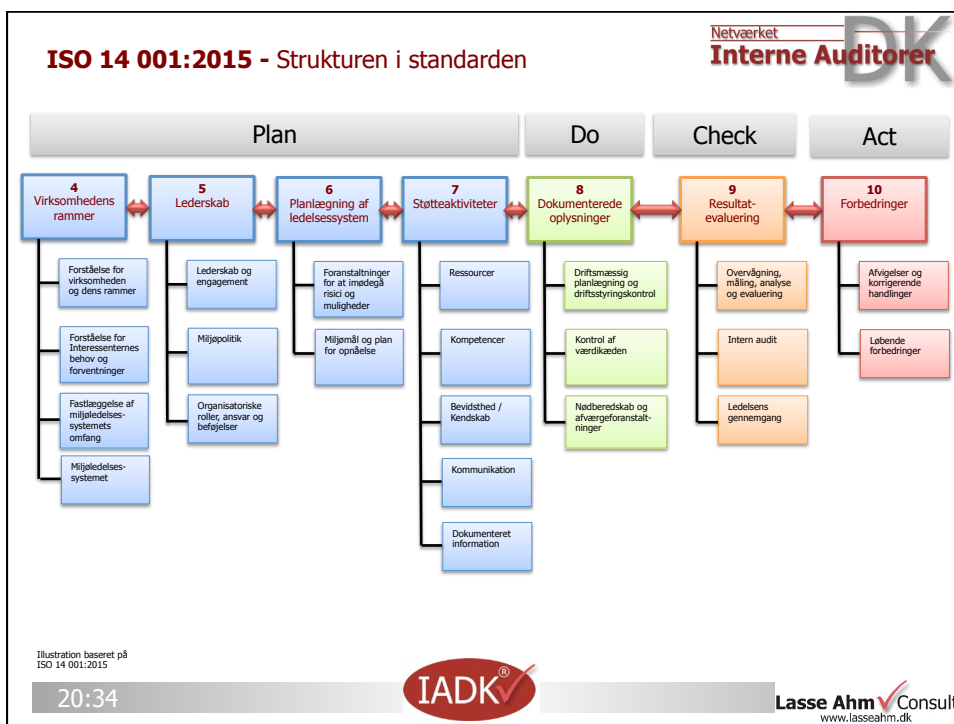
ISO 14 001:2015 - Strukturen i standarden

Netværket
Interne Auditorer
DK

Plan
Do
Check
Act

4
Virksomhedens rammer

Forståelse for virksomheden og dens rammer

Forståelse for Interessenternes behov og forventninger

Fastlæggelse af miljøledelsessystemets omfang

Miljøledelsessystemet

5
Lederskab

Lederskab og engagement

Miljøpolitik

Organisatoriske roller, ansvar og beføjelser

6
Planlægning af ledelsessystem

Foranstaltninger for at imødegå risici og muligheder

Miljømål og plan for opnåelse

7
Støtteaktiviteter

Ressourcer

Kompetencer

Bevidsthed / Kendskab

Kommunikation

Dokumenteret information

8
Dokumenterede oplysninger

Driftsmæssig planlægning og driftsstyringskontrol

Kontrol af værdikæden

Nødberedskab og afværgeforanstaltninger

9
Resultatevaluering

Overvågning, måling, analyse og evaluering

Intern audit

Ledelsens gennemgang

10
Forbedringer

Afvigelser og korrigerende handlinger

Løbende forbedringer

Illustration baseret på ISO 14 001:2015

20:34

IADK®

Lasse Ahm Consult
www.lasseahm.dk